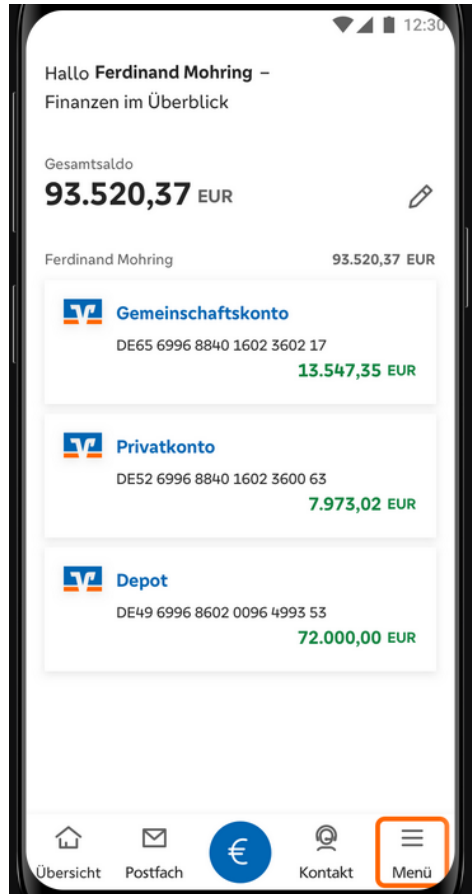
12:30

Hallo **Ferdinand Mohring** –
Finanzen im Überblick

Gesamtsaldo
**93.520,37** EUR

Ferdinand Mohring 93.520,37 EUR

Gemeinschaftskonto
DE65 6996 8840 1602 3602 17
13.547,35 EUR

Privatkonto
DE52 6996 8840 1602 3600 63
7.973,02 EUR

Depot
DE49 6996 8602 0096 4993 53
72.000,00 EUR

Übersicht Postfach € Kontakt Menü